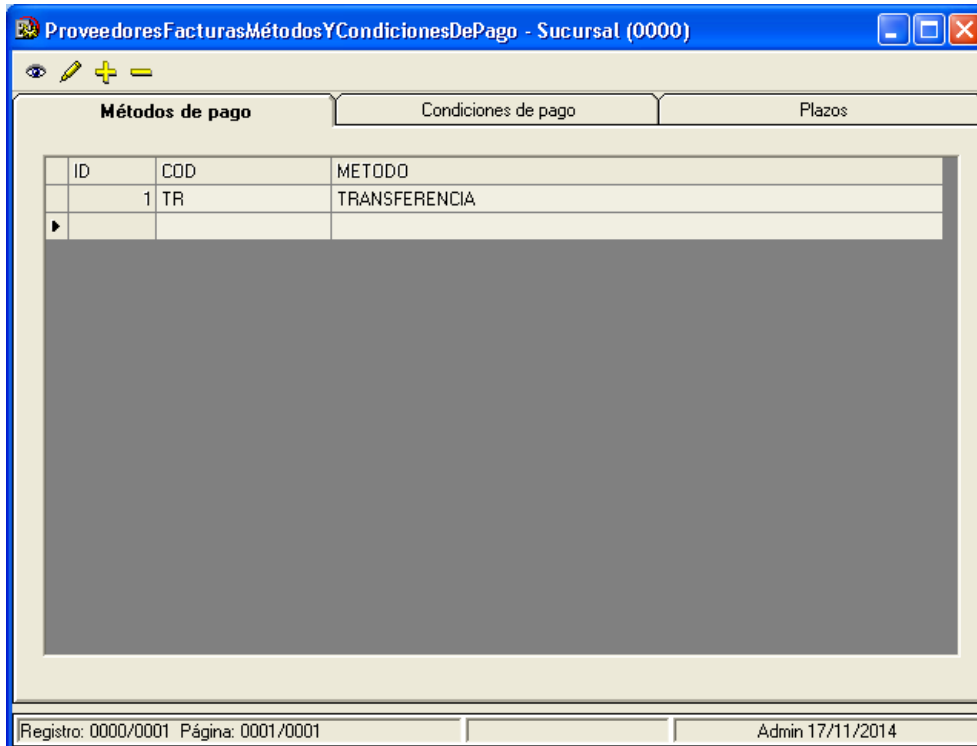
ProveedoresFacturasMétodosYCondicionesDePago - Sucursal (0000)

Métodos de pago | Condiciones de pago | Plazos

| | ID | COD | METODO |
|---|---|---|---|
| | 1 | TR | TRANSFERENCIA |
| ▸ | | | |

Registro: 0000/0001 Página: 0001/0001

Admin 17/11/2014